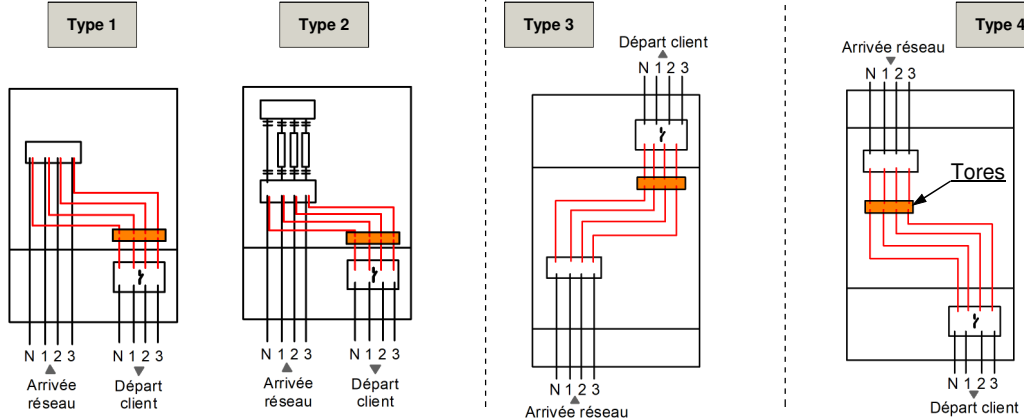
Type 1

N 1 2 3
Arrivée réseau

N 1 2 3
Départ client

Type 2

N 1 2 3
Arrivée réseau

N 1 2 3
Départ client

Type 3

Départ client
N 1 2 3

N 1 2 3
Arrivée réseau

Type 4

Arrivée réseau
N 1 2 3

Tores

N 1 2 3
Départ client